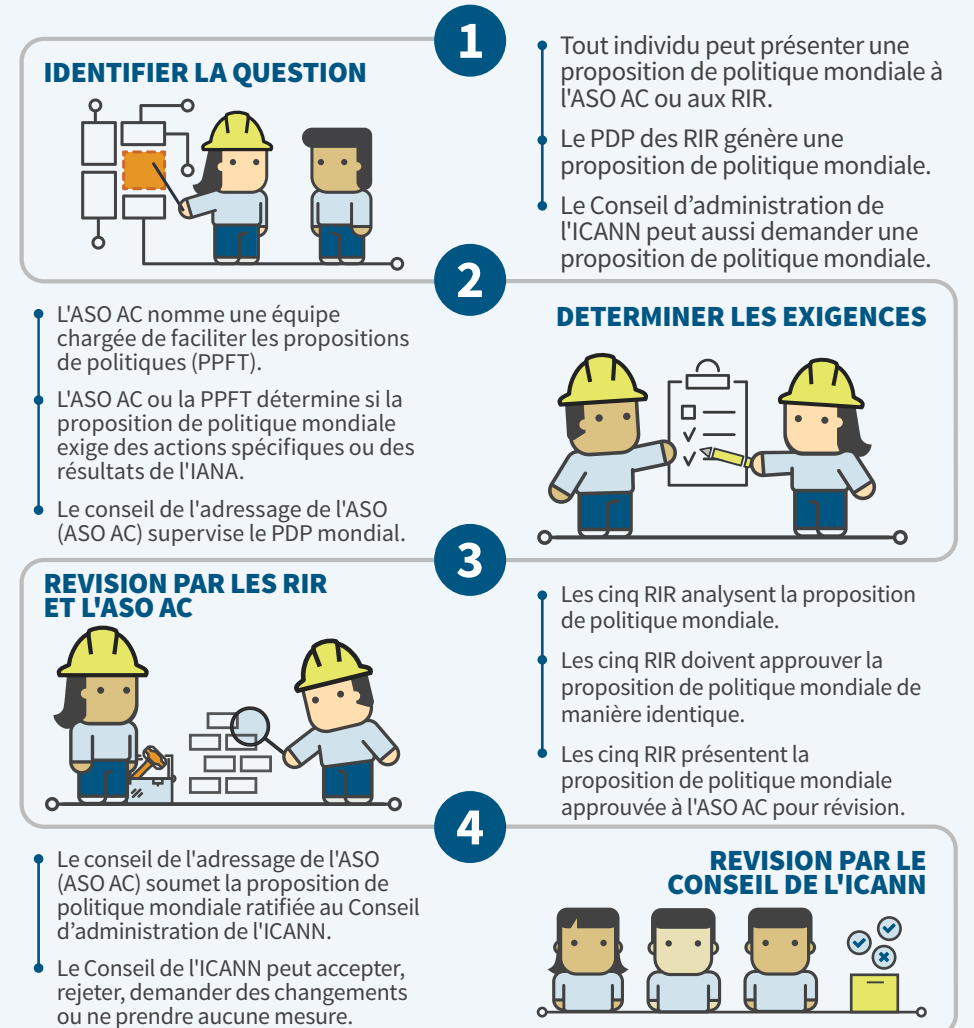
1

IDENTIFIER LA QUESTION

Tout individu peut présenter une proposition de politique mondiale à l'ASO AC ou aux RIR.

Le PDP des RIR génère une proposition de politique mondiale.

Le Conseil d'administration de l'ICANN peut aussi demander une proposition de politique mondiale.

2

L'ASO AC nomme une équipe chargée de faciliter les propositions de politiques (PPFT).

L'ASO AC ou la PPFT détermine si la proposition de politique mondiale exige des actions spécifiques ou des résultats de l'IANA.

Le conseil de l'adressage de l'ASO (ASO AC) supervise le PDP mondial.

DETERMINER LES EXIGENCES

3

REVISION PAR LES RIR ET L'ASO AC

Les cinq RIR analysent la proposition de politique mondiale.

Les cinq RIR doivent approuver la proposition de politique mondiale de manière identique.

Les cinq RIR présentent la proposition de politique mondiale approuvée à l'ASO AC pour révision.

4

Le conseil de l'adressage de l'ASO (ASO AC) soumet la proposition de politique mondiale ratifiée au Conseil d'administration de l'ICANN.

Le Conseil de l'ICANN peut accepter, rejeter, demander des changements ou ne prendre aucune mesure.

REVISION PAR LE CONSEIL DE L'ICANN